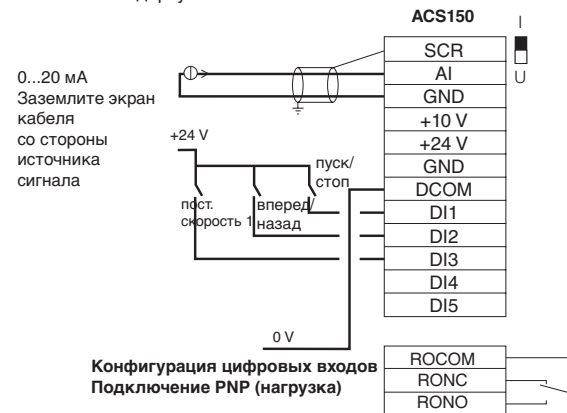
ACS150

I

U

SCR
AI
GND
+10 V
+24 V
GND
DCOM
DI1
DI2
DI3
DI4
DI5

0...20 мА
Заземлите экран кабеля со стороны источника сигнала

+24 V

пуск/стоп

пост. скорость 1

вперед/назад

0 V

Конфигурация цифровых входов
Подключение PNP (нагрузка)

ROCOM
RONC
RONO